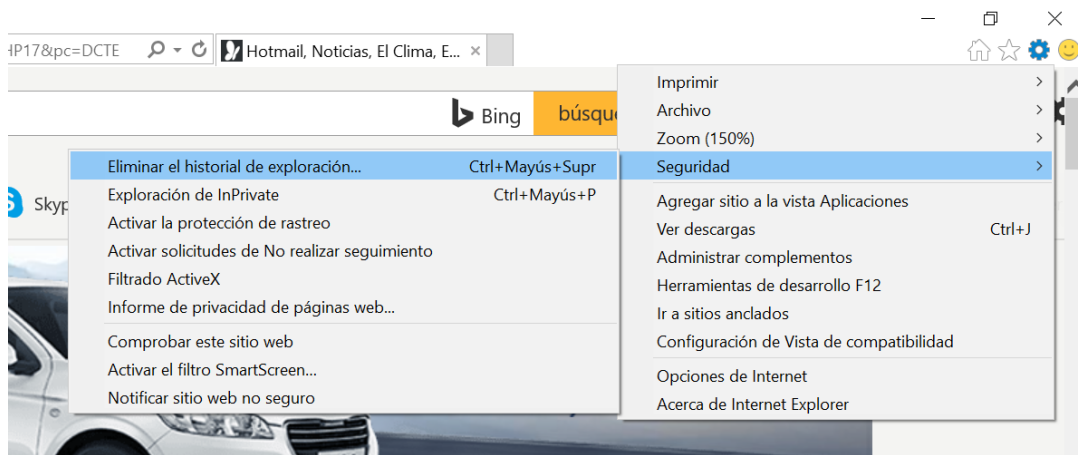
HP17&pc=DCTE

Hotmail, Noticias, El Clima, E... ×

Bing

búsque

Skyp

Eliminar el historial de exploración... Ctrl+Mayús+Supr
Exploración de InPrivate Ctrl+Mayús+P
Activar la protección de rastreo
Activar solicitudes de No realizar seguimiento
Filtrado ActiveX
Informe de privacidad de páginas web...
Comprobar este sitio web
Activar el filtro SmartScreen...
Notificar sitio web no seguro

Imprimir
Archivo
Zoom (150%)
Seguridad
Agregar sitio a la vista Aplicaciones
Ver descargas Ctrl+J
Administrar complementos
Herramientas de desarrollo F12
Ir a sitios anclados
Configuración de Vista de compatibilidad
Opciones de Internet
Acerca de Internet Explorer